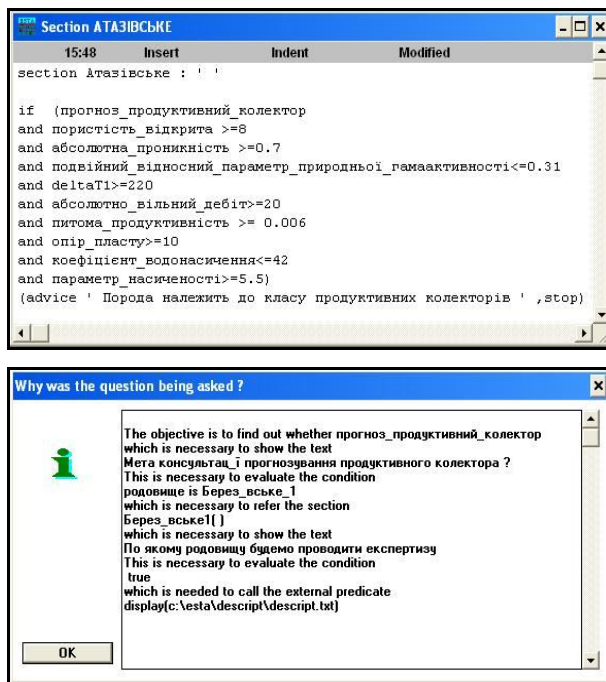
Section АТАЗІВСЬКЕ

15:48 Insert Indent Modified

section Атазівське : ' '

if (прогноз_продуктивний_колектор
and пористість_відкрита >=8
and абсолютна_проникність >=0.7
and подвійний_відносний_параметр_природньої_гамаактивності<=0.31
and deltaT1>=220
and абсолютно_вільний_дебіт>=20
and питома_продуктивність >= 0.006
and опір_пласту>=10
and коефіцієнт_водонасичення<=42
and параметр_насиченості>=5.5)
(advice ' Порода належить до класу продуктивних колекторів ' ,stop)

Why was the question being asked ?

The objective is to find out whether прогноз_продуктивний_колектор
which is necessary to show the text
Мета консультац_і прогнозування продуктивного колектора ?
This is necessary to evaluate the condition
родовище is Берез_вське_1
which is necessary to refer the section
Берез_вське1( )
which is necessary to show the text
По якому родовищу будемо проводити експертизу
This is necessary to evaluate the condition
true
which is needed to call the external predicate
display(c:\esta\descript\descript.txt)

OK